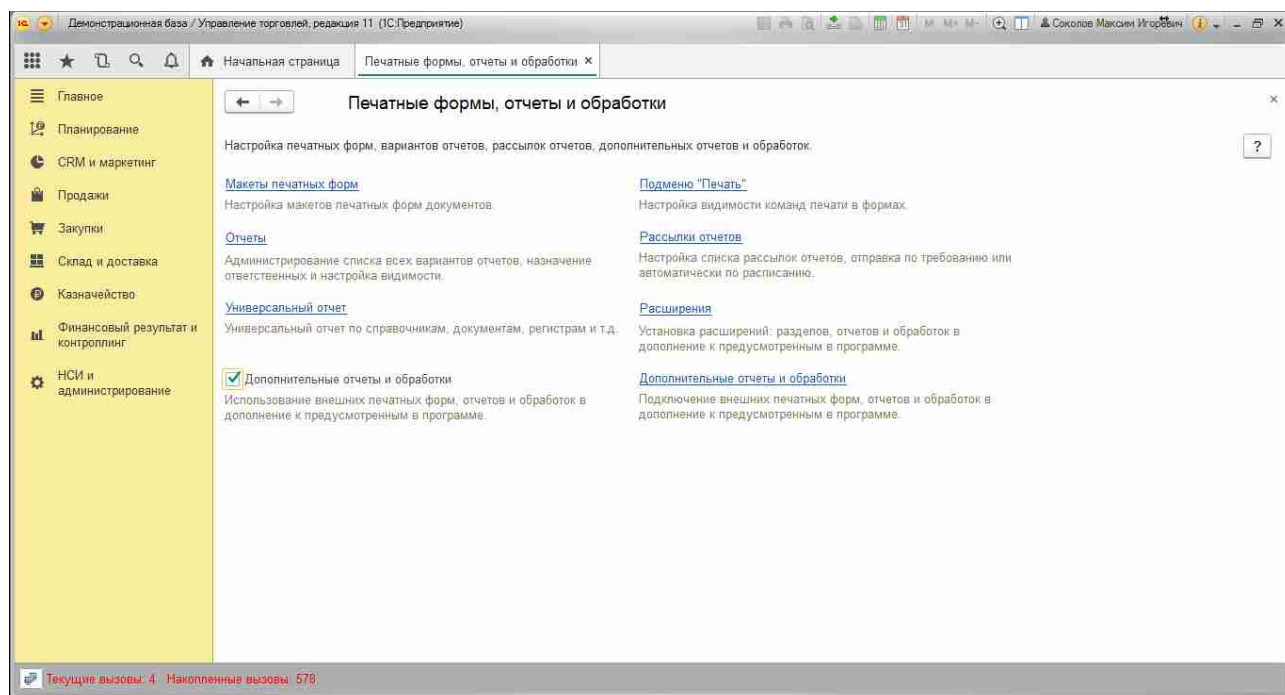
Демонстрационная база / Управление торговлей, редакция 11 (1С:Предприятие)

M M+ M-

Соколов Максим Игоревич

Начальная страница

Печатные формы, отчеты и обработки ×

Главное

Планирование

CRM и маркетинг

Продажи

Закупки

Склад и доставка

Казначейство

Финансовый результат и контроллинг

НСИ и администрирование

Печатные формы, отчеты и обработки

×

Настройка печатных форм, вариантов отчетов, рассылок отчетов, дополнительных отчетов и обработок.

?

Макеты печатных форм

Настройка макетов печатных форм документов.

Подменю "Печать"

Настройка видимости команд печати в формах.

Отчеты

Администрирование списка всех вариантов отчетов, назначение ответственных и настройка видимости.

Рассылки отчетов

Настройка списка рассылок отчетов, отправка по требованию или автоматически по расписанию.

Универсальный отчет

Универсальный отчет по справочникам, документам, регистрам и т.д.

Расширения

Установка расширений: разделов, отчетов и обработок в дополнение к предусмотренным в программе.

Дополнительные отчеты и обработки

Использование внешних печатных форм, отчетов и обработок в дополнение к предусмотренным в программе.

Дополнительные отчеты и обработки

Подключение внешних печатных форм, отчетов и обработок в дополнение к предусмотренным в программе.

Текущие вызовы: 4 Накопленные вызовы: 578